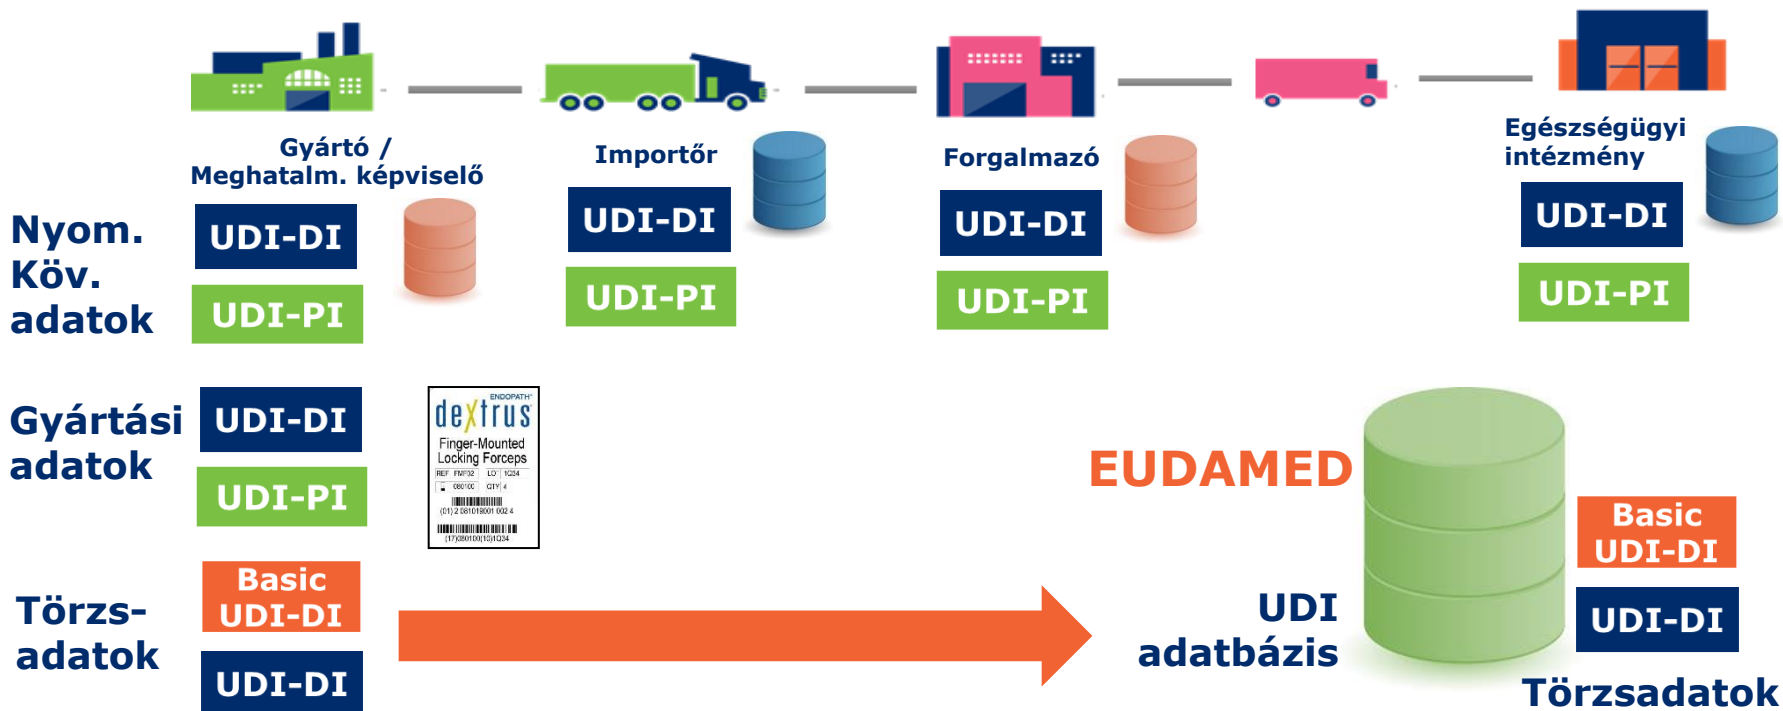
Gyártó /
Meghatalm. képviselő

Importőr

Forgalmazó

Egészségügyi intézmény

Nyom. Köv. adatok

UDI-DI

UDI-PI

UDI-DI

UDI-PI

UDI-DI

UDI-PI

UDI-DI

UDI-PI

Gyártási adatok

UDI-DI

UDI-PI

ENDOPATH
dextrus
Finger-Mounted Locking Forceps
REF FMF32 LOT 1Q24
080100 QTY 4
(01) 2 0810180001 002 4
(17)080100(10)1Q34

EUDAMED

Törzs-adatok

Basic UDI-DI

UDI-DI

UDI adatbázis

Basic UDI-DI

UDI-DI

Törzsadatok